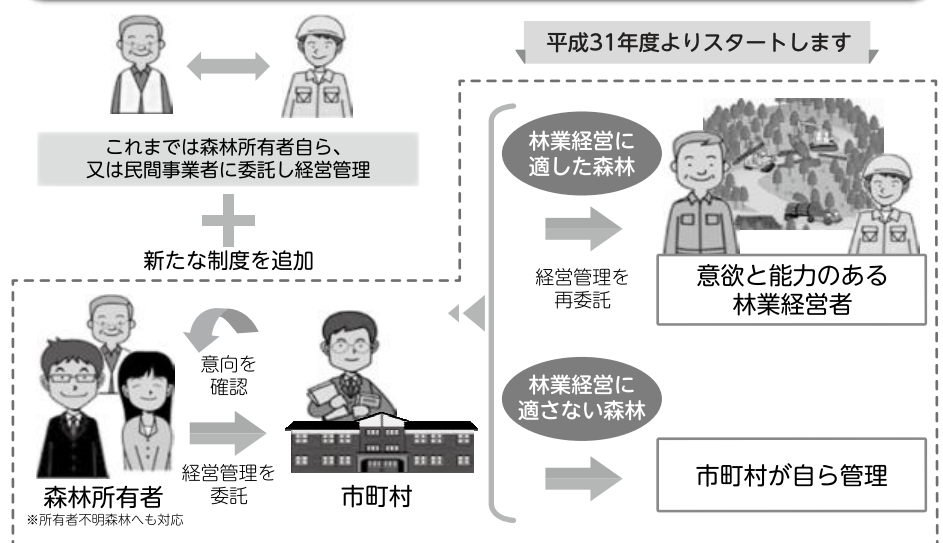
平成31年度よりスタートします

これまでは森林所有者自ら、又は民間事業者に委託し経営管理

新たな制度を追加

林業経営に適した森林

経営管理を再委託

意欲と能力のある林業経営者

意向を確認

経営管理を委託

森林所有者
※所有者不明森林へも対応

市町村

林業経営に適さない森林

市町村が自ら管理